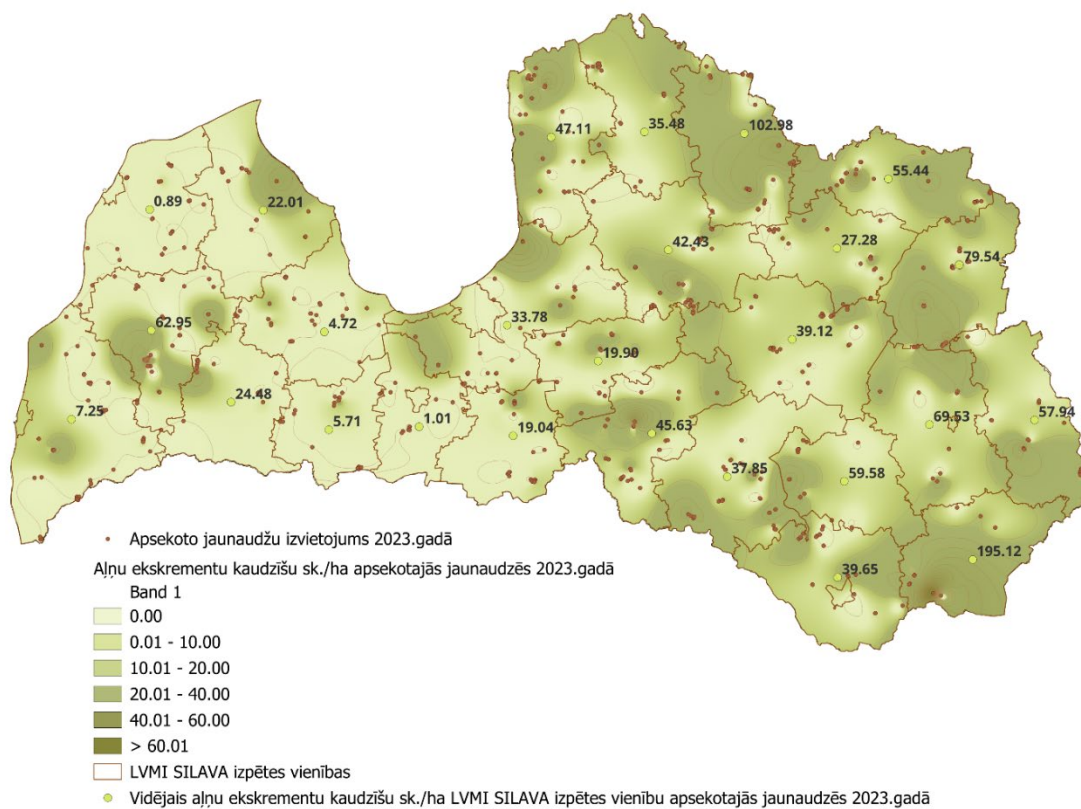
47.11
35.48
102.98
55.44
0.89
22.01
42.43
27.28
79.54
33.78
62.95
4.72
39.12
19.90
24.48
7.25
5.71
1.01
19.04
45.63
69.53
57.94
37.85
59.58
195.12
39.65

Apsekoto jaunaudžu izvietojums 2023.gadā
Aļņu ekskrementu kaudzīšu sk./ha apsekotajās jaunaudzēs 2023.gadā
Band 1
0.00
0.01 - 10.00
10.01 - 20.00
20.01 - 40.00
40.01 - 60.00
> 60.01
LVMI SILAVA izpētes vienības
Vidējais aļņu ekskrementu kaudzīšu sk./ha LVMI SILAVA izpētes vienību apsekotajās jaunaudzēs 2023.gadā